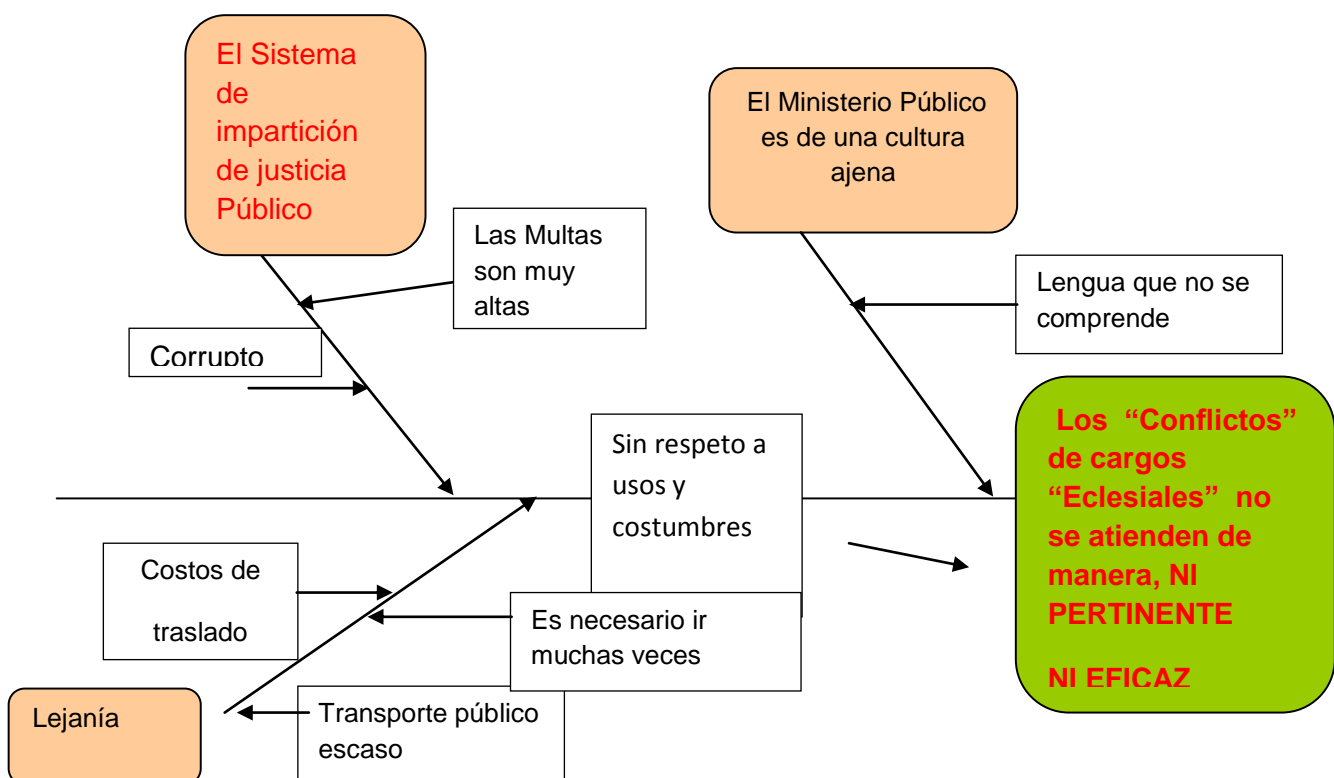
El Sistema de impartición de justicia Público

El Ministerio Público es de una cultura ajena

Las Multas son muy altas

Lengua que no se comprende

Corrupto

Sin respeto a usos y costumbres

Los "Conflictos" de cargos "Eclesiales" no se atienden de manera, NI PERTINENTE

NI EFICAZ

Costos de traslado

Es necesario ir muchas veces

Lejanía

Transporte público escaso